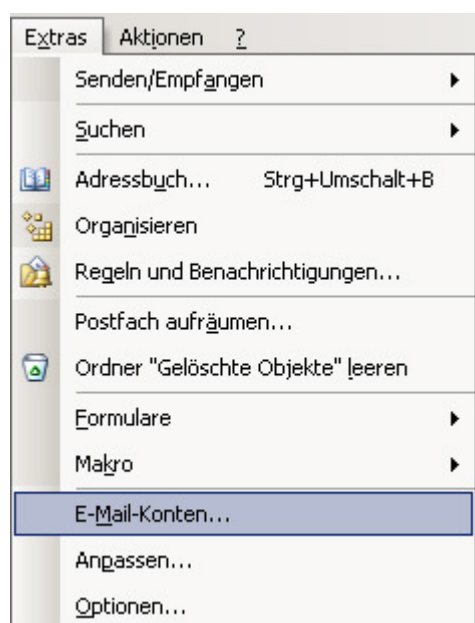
Extras Aktionen ?

Senden/Empfangen

Suchen

Adressbuch... Strg+Umschalt+B

Organisieren

Regeln und Benachrichtigungen...

Postfach aufräumen...

Ordner "Gelöschte Objekte" leeren

Formulare

Makro

E-Mail-Konten...

Anpassen...

Optionen...